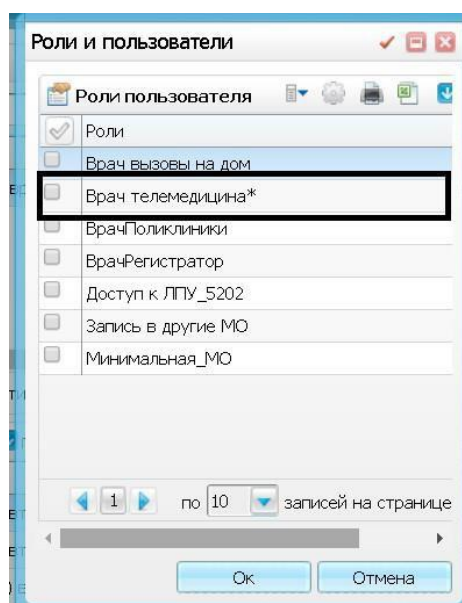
Роли и пользователи

Роли пользователя

Роли
Врач вызовы на дом
Врач телемедицина*
ВрачПоликлиники
ВрачРегистратор
Доступ к ЛПУ_5202
Запись в другие МО
Минимальная_МО

1 по 10 записей на странице

Ок Отмена